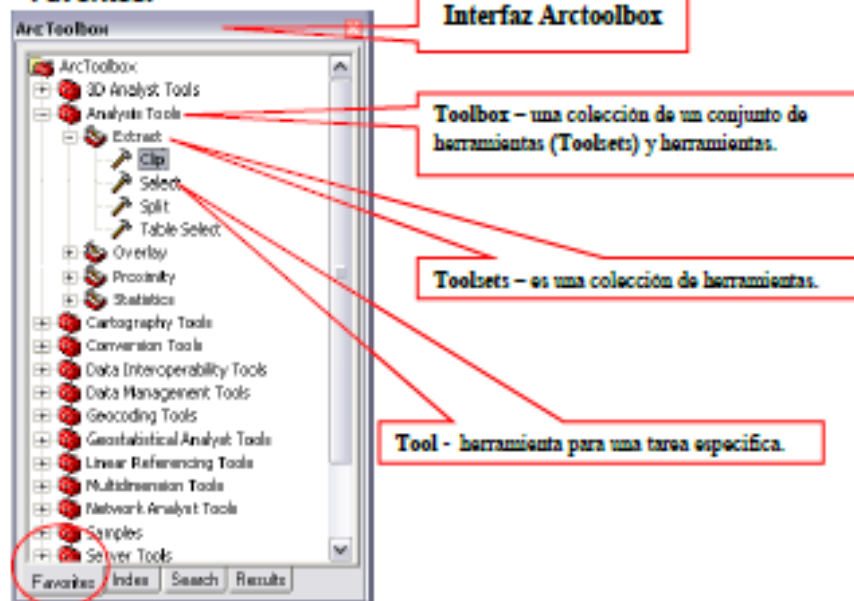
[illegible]

ArcToolbox

Interfaz Arctoolbox

ArcToolbox
3D Analyst Tools
Analysis Tools
Extract
Clip
Select
Split
Table Select
Overlay
Proximity
Statistics
Cartography Tools
Conversion Tools
Data Interoperability Tools
Data Management Tools
Geocoding Tools
Geostatistical Analyst Tools
Linear Referencing Tools
Multidimension Tools
Network Analyst Tools
Samples
Server Tools

Favorites | Index | Search | Results

Toolbox – una colección de un conjunto de herramientas (Toolsets) y herramientas.

Toolsets – es una colección de herramientas.

Tool - herramienta para una tarea especifica.